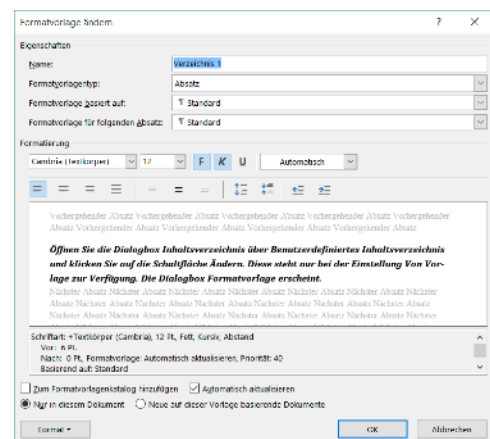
Formatvorlage ändern

?

Eigenschaften

Name: Verzeichnis 1

Formatvorlagentyp: Absatz

Formatvorlage basiert auf: ¶ Standard

Formatvorlage für folgenden Absatz: ¶ Standard

Formatierung

Cambria (Textkörper) 12 F K U Automatisch

Vorhergehender Absatz Vorhergehender Absatz Vorhergehender Absatz Vorhergehender Absatz Vorhergehender Absatz Vorhergehender Absatz Vorhergehender Absatz

Öffnen Sie die Dialogbox Inhaltsverzeichnis über Benutzerdefiniertes Inhaltsverzeichnis und klicken Sie auf die Schaltfläche Ändern. Diese steht nur bei der Einstellung Von Vorlage zur Verfügung. Die Dialogbox Formatvorlage erscheint.

Nächster Absatz Nächster Absatz Nächster Absatz Nächster Absatz Nächster Absatz Nächster Absatz Nächster Absatz Nächster Absatz Nächster Absatz Nächster Absatz Nächster Absatz Nächster Absatz Nächster Absatz Nächster Absatz Nächster Absatz Nächster Absatz Nächster Absatz Nächster Absatz Nächster Absatz Nächster Absatz Nächster Absatz Nächster Absatz

Schriftart: +Textkörper (Cambria), 12 Pt., Fett, Kursiv, Abstand
Vor: 6 Pt.
Nach: 0 Pt., Formatvorlage: Automatisch aktualisieren, Priorität: 40
Basierend auf: Standard

Zum Formatvorlagenkatalog hinzufügen ☑ Automatisch aktualisieren

Nur in diesem Dokument ○ Neue auf dieser Vorlage basierende Dokumente

Format ▾ OK Abbrechen